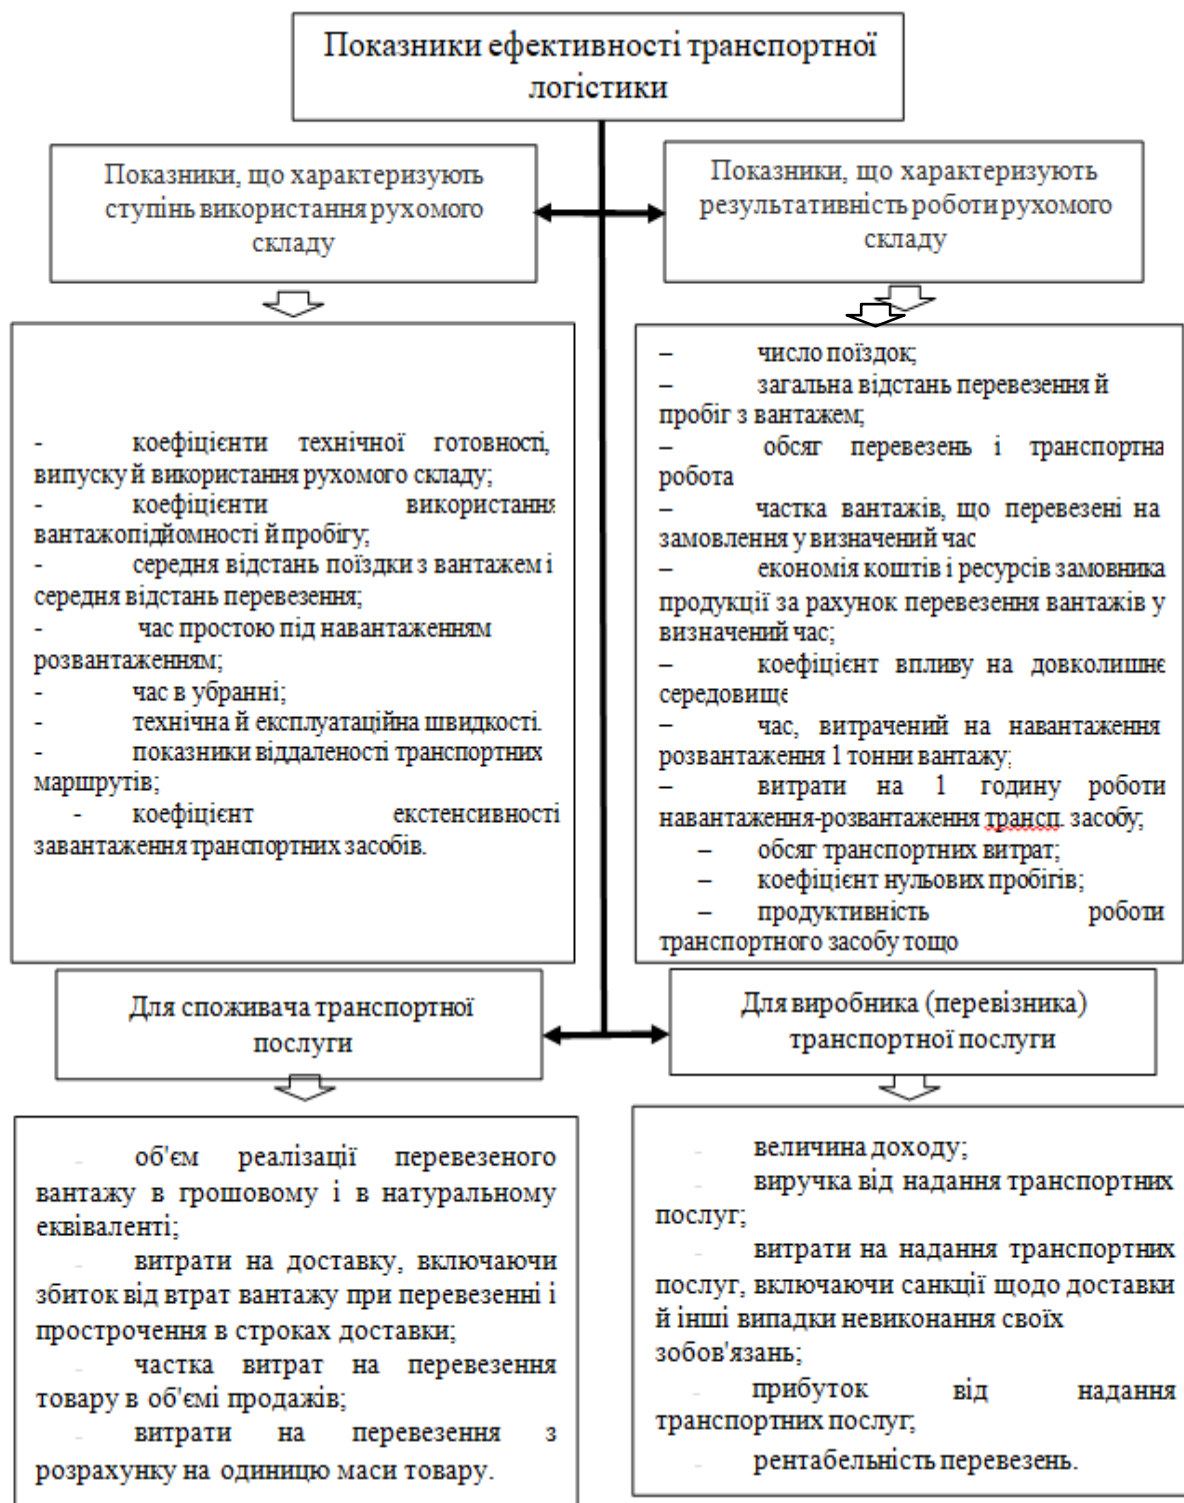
Показники ефективності транспортної логістики

Показники, що характеризують ступінь використання рухомого складу

Показники, що характеризують результативність роботи рухомого складу

- коефіцієнти технічної готовності, випуску й використання рухомого складу;
- коефіцієнти використання вантажопідйомності й пробігу;
- середня відстань поїздки з вантажем і середня відстань перевезення;
- час простою під навантаженням розвантаженням;
- час в убранні;
- технічна й експлуатаційна швидкості.
- показники віддаленості транспортних маршрутів;
- коефіцієнт екстенсивності завантаження транспортних засобів.

– число поїздок;
– загальна відстань перевезення й пробіг з вантажем;
– обсяг перевезень і транспортна робота
– частка вантажів, що перевезені на замовлення у визначений час
– економія коштів і ресурсів замовника продукції за рахунок перевезення вантажів у визначений час;
– коефіцієнт впливу на довколишнє середовище
– час, витрачений на навантаження розвантаження 1 тонни вантажу;
– витрати на 1 годину роботи навантаження-розвантаження трансп. засобу;
– обсяг транспортних витрат;
– коефіцієнт нульових пробігів;
– продуктивність роботи транспортного засобу тощо

Для споживача транспортної послуги

Для виробника (перевізника) транспортної послуги

- об'єм реалізації перевезеного вантажу в грошовому і в натуральному еквіваленті;
- витрати на доставку, включаючи збиток від втрат вантажу при перевезенні і прострочення в строках доставки;
- частка витрат на перевезення товару в об'ємі продажів;
- витрати на перевезення з розрахунку на одиницю маси товару.

- величина доходу;
- виручка від надання транспортних послуг;
- витрати на надання транспортних послуг, включаючи санкції щодо доставки й інші випадки невиконання своїх зобов'язань;
- прибуток від надання транспортних послуг;
- рентабельність перевезень.